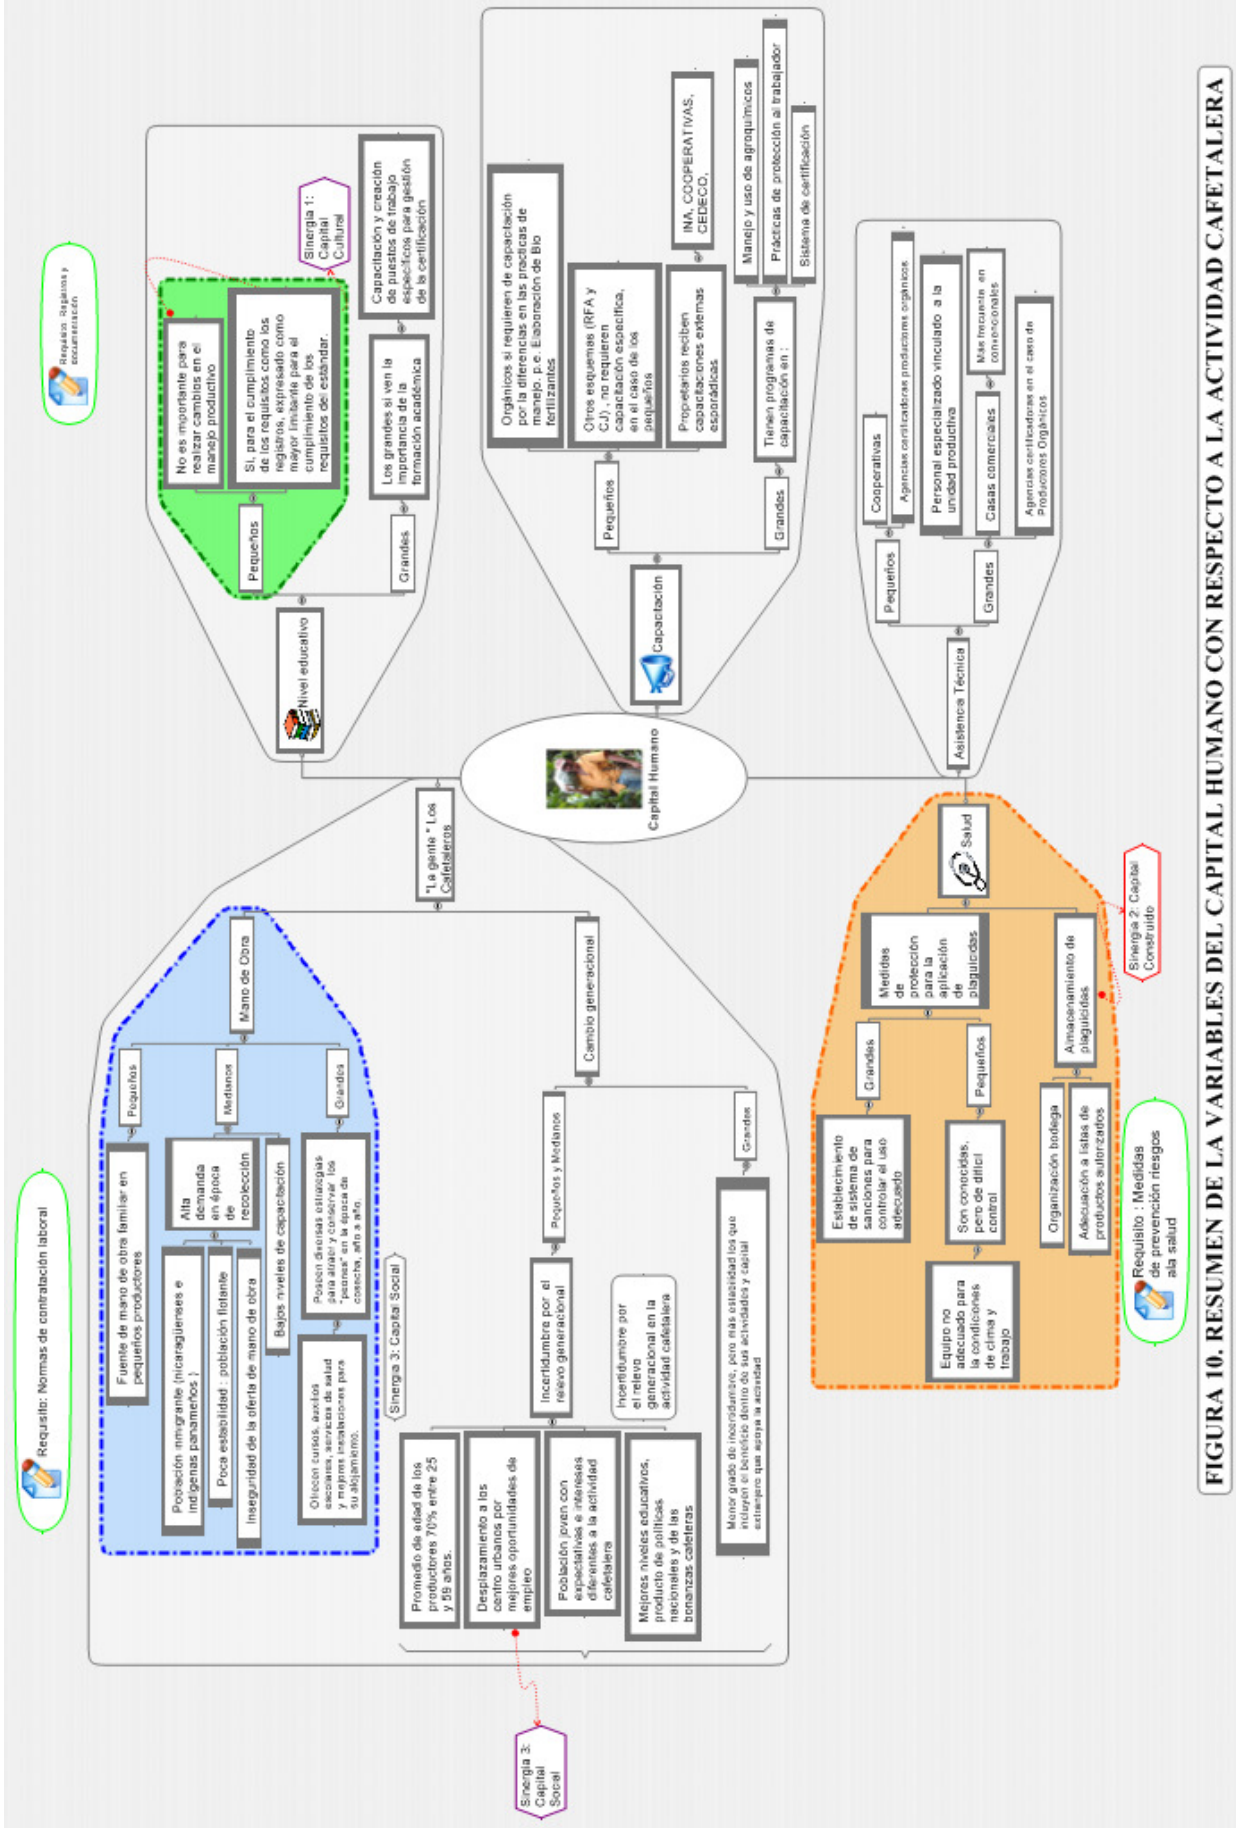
FIGURA 10. RESUMEN DE LA VARIABLES DEL CAPITAL HUMANO CON RESPECTO A LA ACTIVIDAD CAFETALERA

Capital Humano

Nivel educativo

Pequeños

No es importante para realizar cambios en el manejo productivo

Sí, para el cumplimiento de los requisitos como los registros, expresado como mayor limitante para el cumplimiento de los requisitos del estándar.

Grandes

Los grandes si ven la importancia de la formación académica

Capacitación y creación de puestos de trabajo específicos para gestión de la certificación

Sinergia 1: Capital Cultural

Requisito: Registros y documentación

Capacitación

Pequeños

Orgánicos si requieren de capacitación por la diferencias en las practicas de manejo. p.e. Elaboración de Bio fertilizantes

Otros esquemas (RFA y CJ) , no requieren capacitación específica, en el caso de los pequeños

Propietarios reciben capacitaciones externas esporádicas

INA, COOPERATIVAS, CEDECO,

Grandes

Tienen programas de capacitación en :

Manejo y uso de agroquímicos

Prácticas de protección al trabajador

Sistema de certificación

Asistencia Técnica

Pequeños

Cooperativas

Agencias certificadoras productores organicos

Grandes

Personal especializado vinculado a la unidad productiva

Casas comerciales

Mas frecuente en convencionales

Agencias certificadoras en el caso de Productores Orgánicos

Salud

Medidas de protección para la aplicación de plaguicidas

Grandes

Establecimiento de sistema de sanciones para controlar el uso adecuado

Pequeños

Son conocidas, pero de difícil control

Equipo no adecuado para la condiciones de clima y trabajo

Almacenamiento de plaguicidas

Organización bodega

Adecuación a listas de productos autorizados

Sinergia 2: Capital Construido

Requisito : Medidas de prevención riesgos ala salud

"La gente " Los Cafetaleros

Mano de Obra

Pequeños

Fuente de mano de obra familiar en pequeños productores

Medianos

Alta demanda en época de recolección

Población inmigrante (nicaragüenses e indígenas panameños )

Poca estabilidad : población flotante

Inseguridad de la oferta de mano de obra

Bajos niveles de capacitación

Grandes

Poseen diversas estrategias para atraer y conservar los "peones" en la época de cosecha, año a año.

Ofrecen cursos, auxilios escolares, servicios de salud y mejores instalaciones para su alojamiento.

Sinergia 3: Capital Social

Requisito: Normas de contratación laboral

Cambio generacional

Pequeños y Medianos

Incertidumbre por el relevo generacional

Incertidumbre por el relevo generacional en la actividad cafetalera

Promedio de edad de los productores 70% entre 25 y 59 años.

Desplazamiento a los centro urbanos por mejores oportunidades de empleo

Población joven con expectativas e intereses diferentes a la actividad cafetalera

Mejores niveles educativos, producto de politicas nacionales y de las bonanzas cafeteras

Grandes

Menor grado de incertidumbre, pero más estabilidad los que incluyen el beneficio dentro de sus actividades y capital extranjero que apoya la actividad

Sinergia 3: Capital Social